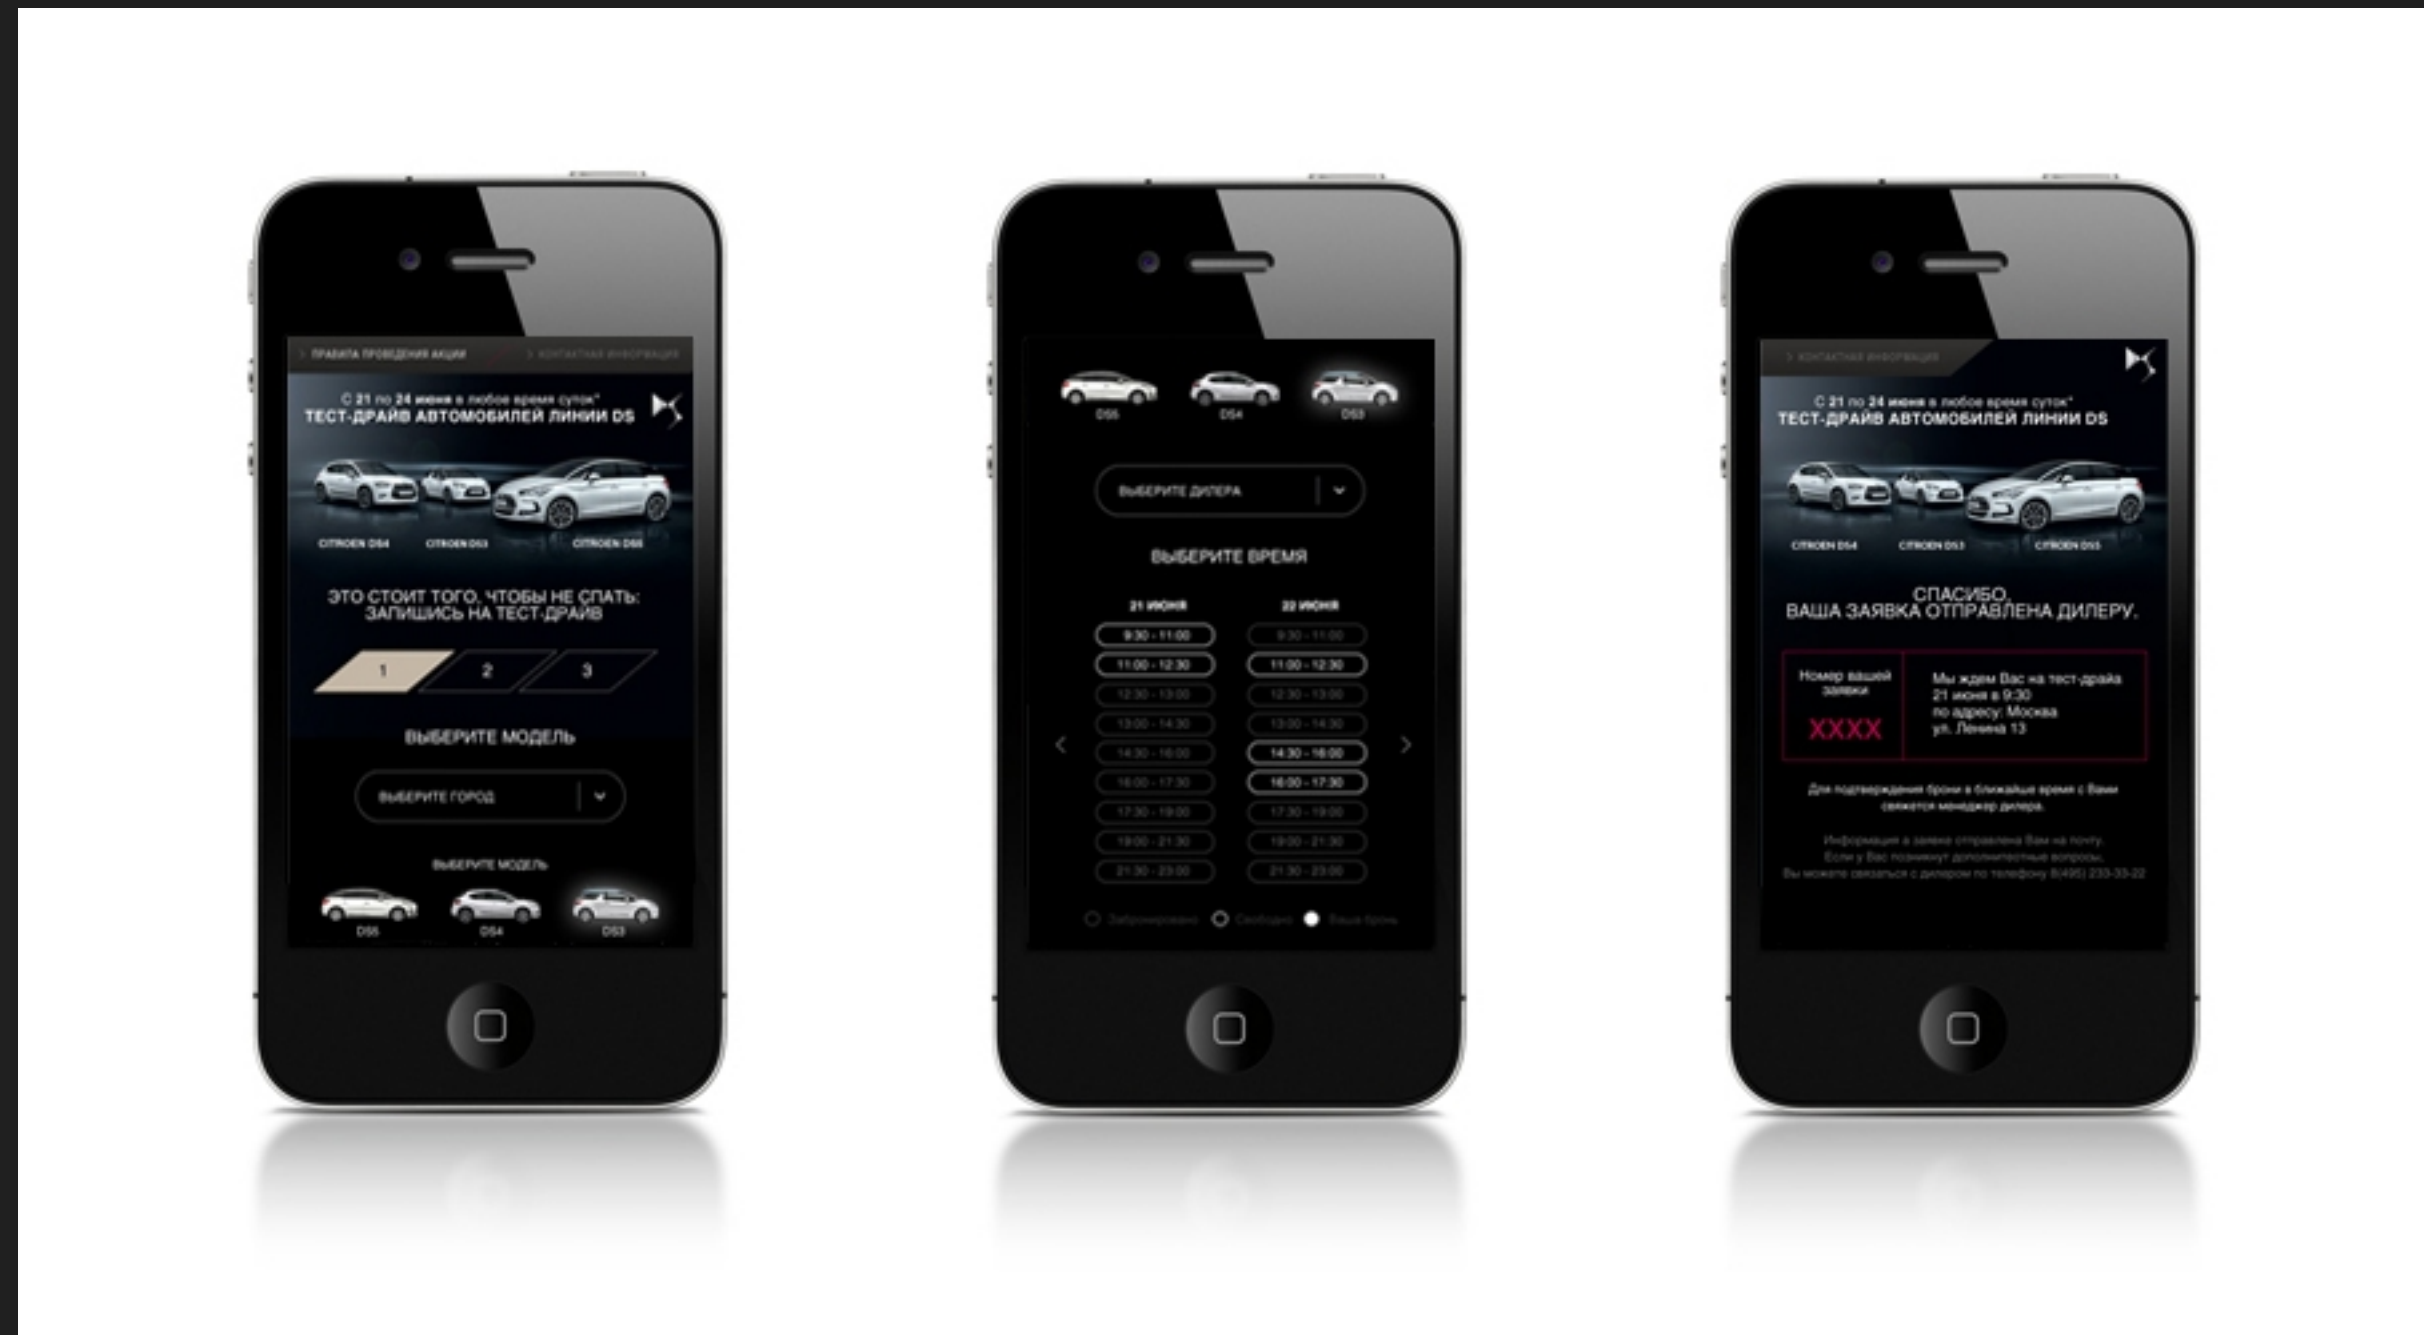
> ПРАВИЛА ПРОВЕДЕНИЯ АКЦИИ > КОНТАКТНАЯ ИНФОРМАЦИЯ

С 21 по 24 июня в любое время суток*
ТЕСТ-ДРАЙВ АВТОМОБИЛЕЙ ЛИНИИ DS

CITROEN DS4 CITROEN DS3 CITROEN DS5

ЭТО СТОИТ ТОГО, ЧТОБЫ НЕ СПАТЬ: ЗАПИШИСЬ НА ТЕСТ-ДРАЙВ

1 2 3

ВЫБЕРИТЕ МОДЕЛЬ

ВЫБЕРИТЕ ГОРОД

ВЫБЕРИТЕ МОДЕЛЬ

DS5 DS4 DS3

DS5 DS4 DS3

ВЫБЕРИТЕ ДИЛЕРА

ВЫБЕРИТЕ ВРЕМЯ

| 21 июня | 22 июня |
|---|---|
| 9:30 - 11:00 | 9:30 - 11:00 |
| 11:00 - 12:30 | 11:00 - 12:30 |
| 12:30 - 13:00 | 12:30 - 13:00 |
| 13:00 - 14:30 | 13:00 - 14:30 |
| 14:30 - 16:00 | 14:30 - 16:00 |
| 16:00 - 17:30 | 16:00 - 17:30 |
| 17:30 - 19:00 | 17:30 - 19:00 |
| 19:00 - 21:30 | 19:00 - 21:30 |
| 21:30 - 23:00 | 21:30 - 23:00 |

Забронировано Свободно Ваша бронь

> КОНТАКТНАЯ ИНФОРМАЦИЯ

С 21 по 24 июня в любое время суток*
ТЕСТ-ДРАЙВ АВТОМОБИЛЕЙ ЛИНИИ DS

CITROEN DS4 CITROEN DS3 CITROEN DS5

СПАСИБО,
ВАША ЗАЯВКА ОТПРАВЛЕНА ДИЛЕРУ.

Номер вашей заявки
XXXX

Мы ждем Вас на тест-драйв 21 июня в 9:30 по адресу: Москва ул. Ленина 13

Для подтверждения брони в ближайшее время с Вами свяжется менеджер дилера.

Информация о заявке отправлена Вам на почту. Если у Вас возникнут дополнительные вопросы, Вы можете связаться с дилером по телефону 8(495) 233-33-22